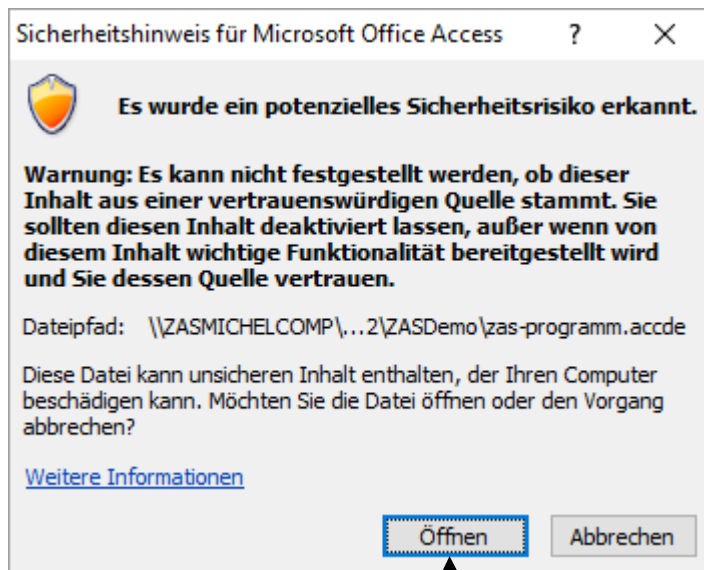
Sicherheitshinweis für Microsoft Office Access ? ×

Es wurde ein potenzielles Sicherheitsrisiko erkannt.

Warnung: Es kann nicht festgestellt werden, ob dieser Inhalt aus einer vertrauenswürdigen Quelle stammt. Sie sollten diesen Inhalt deaktiviert lassen, außer wenn von diesem Inhalt wichtige Funktionalität bereitgestellt wird und Sie dessen Quelle vertrauen.

Dateipfad: \\ZASMICHELCOMP\...2\ZASDemo\zas-programm.accde

Diese Datei kann unsicheren Inhalt enthalten, der Ihren Computer beschädigen kann. Möchten Sie die Datei öffnen oder den Vorgang abbrechen?

Weitere Informationen

Öffnen Abbrechen